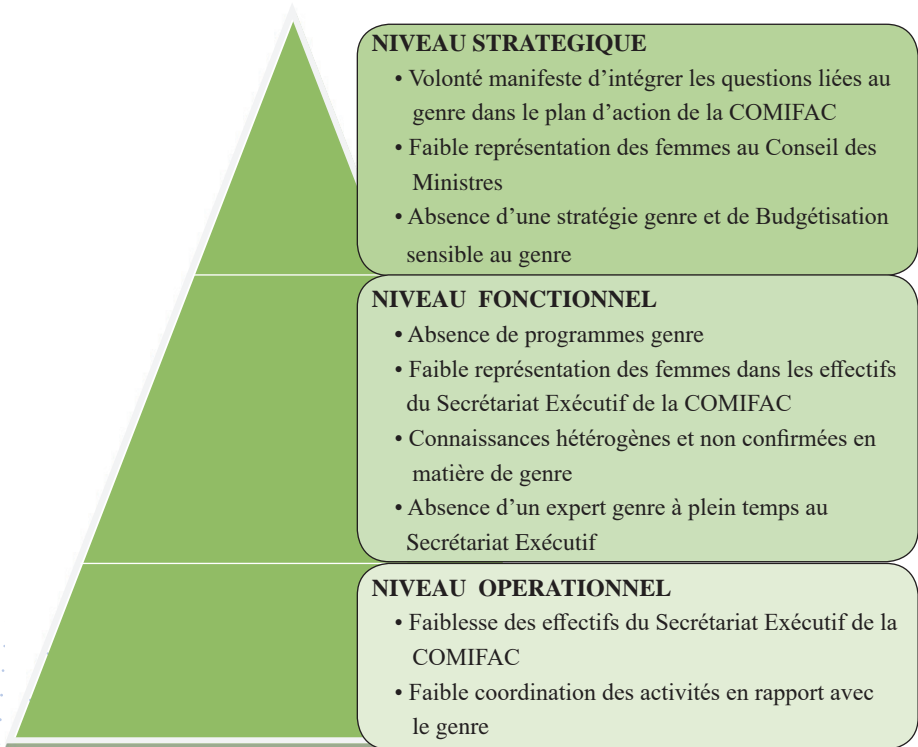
NIVEAU STRATEGIQUE
• Volonté manifeste d'intégrer les questions liées au genre dans le plan d'action de la COMIFAC
• Faible représentation des femmes au Conseil des Ministres
• Absence d'une stratégie genre et de Budgétisation sensible au genre

NIVEAU FONCTIONNEL
• Absence de programmes genre
• Faible représentation des femmes dans les effectifs du Secrétariat Exécutif de la COMIFAC
• Connaissances hétérogènes et non confirmées en matière de genre
• Absence d'un expert genre à plein temps au Secrétariat Exécutif

NIVEAU OPERATIONNEL
• Faiblesse des effectifs du Secrétariat Exécutif de la COMIFAC
• Faible coordination des activités en rapport avec le genre